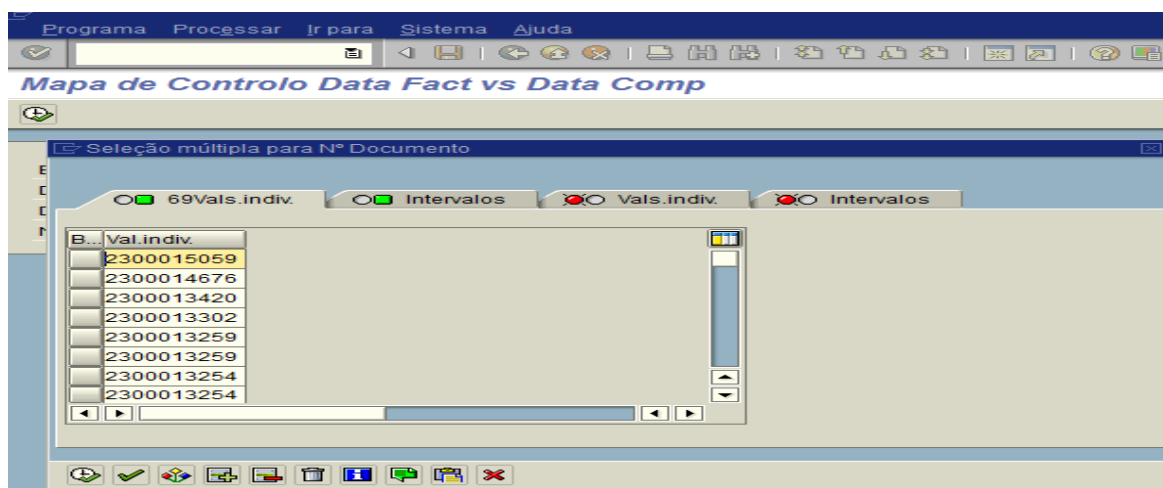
Programa Processar Ir para Sistema Ajuda

Mapa de Controlo Data Fact vs Data Comp

Seleção múltipla para Nº Documento

69Vals.indiv. Intervalos Vals.indiv. Intervalos

| B... | Val.indiv. |
|---|---|
| | 2300015059 |
| | 2300014676 |
| | 2300013420 |
| | 2300013302 |
| | 2300013259 |
| | 2300013259 |
| | 2300013254 |
| | 2300013254 |